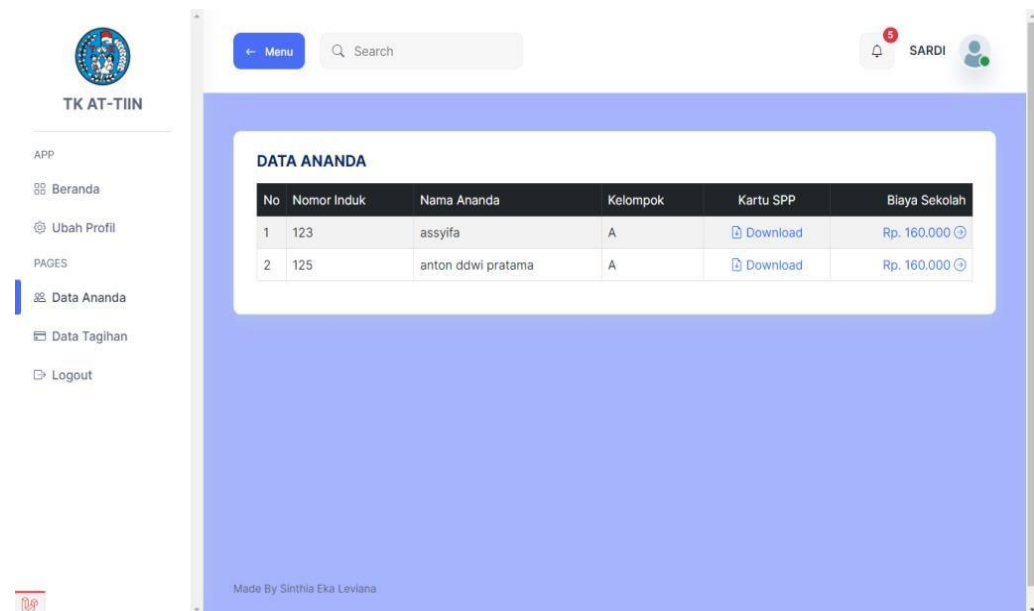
TK AT-TIIN

APP

Beranda

Ubah Profil

PAGES

Data Ananda

Data Tagihan

Logout

← Menu

Search

5

SARDI

DATA ANANDA

| No | Nomor Induk | Nama Ananda | Kelompok | Kartu SPP | Biaya Sekolah |
|---|---|---|---|---|---|
| 1 | 123 | assyifa | A | Download | Rp. 160.000 |
| 2 | 125 | anton ddwi pratama | A | Download | Rp. 160.000 |

Made By Sinthia Eka Leviana